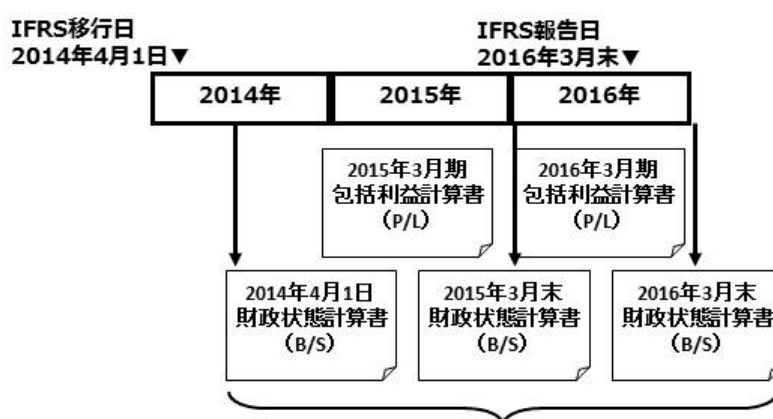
IFRS移行日
2014年4月1日▼

IFRS報告日
2016年3月末▼

| 2014年 | 2015年 | 2016年 |
|---|---|---|

2015年3月期
包括利益計算書
(P/L)

2016年3月期
包括利益計算書
(P/L)

2014年4月1日
財政状態計算書
(B/S)

2015年3月末
財政状態計算書
(B/S)

2016年3月末
財政状態計算書
(B/S)